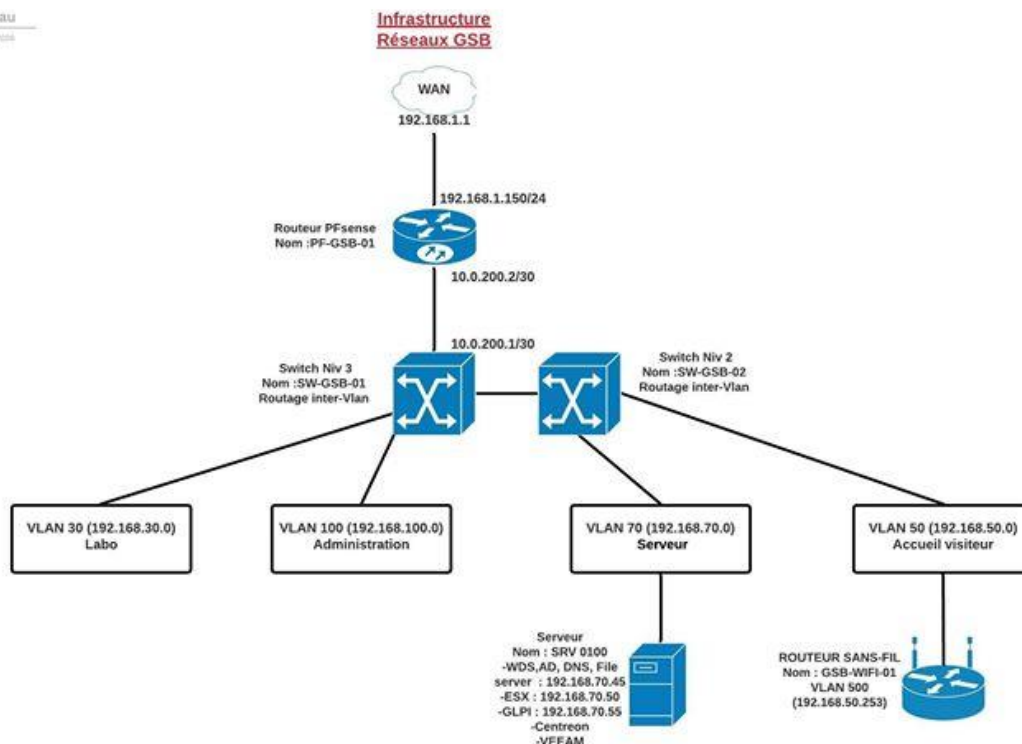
au

Infrastructure Réseaux GSB

WAN
192.168.1.1

192.168.1.150/24

Routeur PFsense
Nom :PF-GSB-01

10.0.200.2/30

10.0.200.1/30

Switch Niv 3
Nom :SW-GSB-01
Routage inter-Vlan

Switch Niv 2
Nom :SW-GSB-02
Routage inter-Vlan

VLAN 30 (192.168.30.0)
Labo

VLAN 100 (192.168.100.0)
Administration

VLAN 70 (192.168.70.0)
Serveur

VLAN 50 (192.168.50.0)
Accueil visiteur

Serveur
Nom : SRV 0100
-WDS,AD, DNS, File server : 192.168.70.45
-ESX : 192.168.70.50
-GLPI : 192.168.70.55
-Centreon
-VEEAM

ROUTEUR SANS-FIL
Nom : GSB-WIFI-01
VLAN 500
(192.168.50.253)